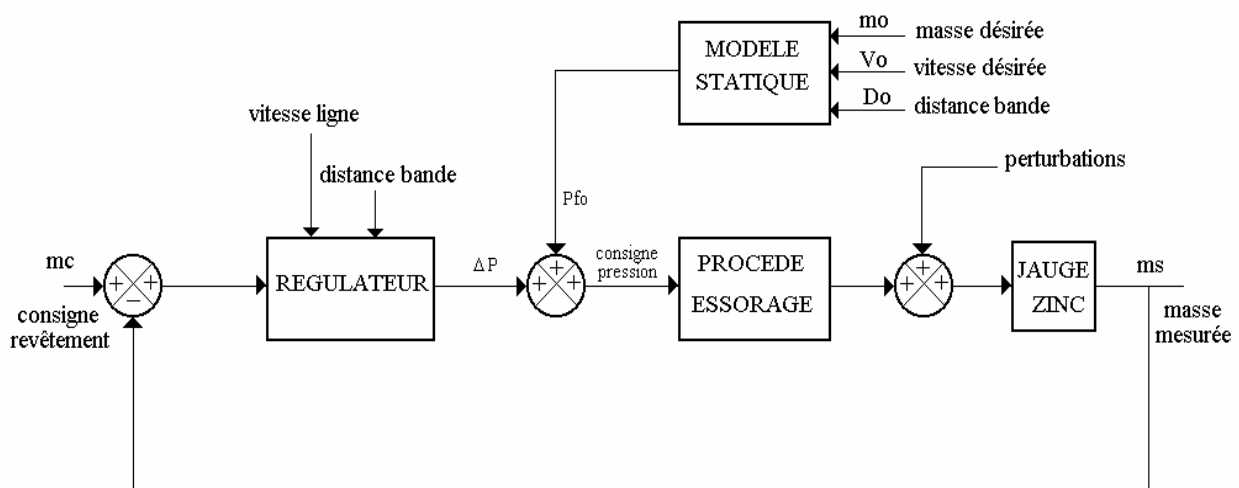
MODELE STATIQUE

mo masse désirée

Vo vitesse désirée

Do distance bande

vitesse ligne

distance bande

perturbations

Pfo

mc

consigne revêtement

+ + −

REGULATEUR

$\Delta P$

+ + +

consigne pression

PROCEDE ESSORAGE

+ + +

JAUGE ZINC

ms

masse mesurée